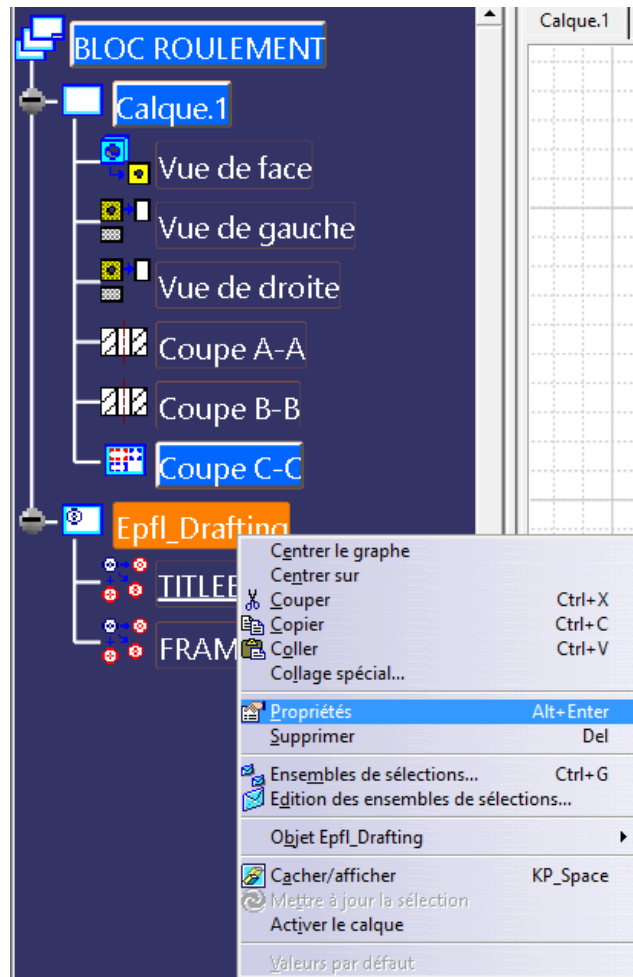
BLOC ROULEMENT
Calque.1
Vue de face
Vue de gauche
Vue de droite
Coupe A-A
Coupe B-B
Coupe C-C
Epfl_Drafting
TITLEB
FRAM

Calque.1

| | |
|---|---|
| Centrer le graphe | |
| Centrer sur | |
| Couper | Ctrl+X |
| Copier | Ctrl+C |
| Coller | Ctrl+V |
| Collage spécial... | |
| Propriétés | Alt+Enter |
| Supprimer | Del |
| Ensembles de sélections... | Ctrl+G |
| Edition des ensembles de sélections... | |
| Objet Epfl_Drafting | |
| Cacher/afficher | KP_Space |
| Mettre à jour la sélection | |
| Activer le calque | |
| Valeurs par défaut | |